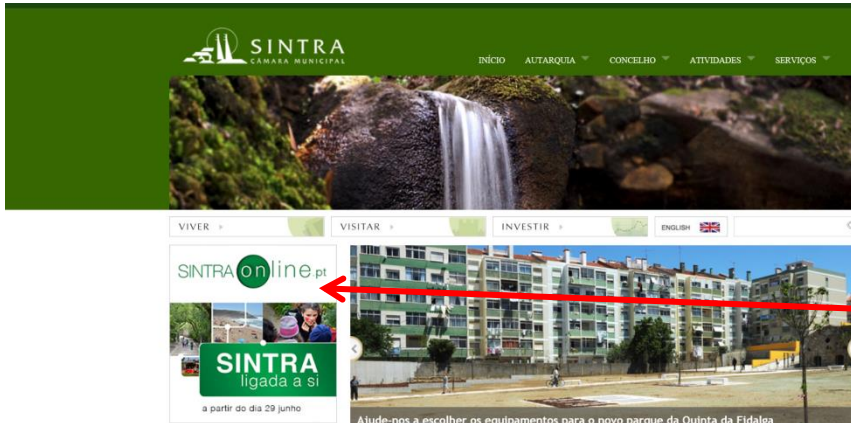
SINTRA
CÂMARA MUNICIPAL

INÍCIO
AUTARQUIA
CONCELHO
ATIVIDADES
SERVIÇOS

VIVER
VISITAR
INVESTIR
ENGLISH

SINTRA online.pt

SINTRA
ligada a si
a partir do dia 29 junho

Ajude-nos a escolher os equipamentos para o novo parque da Quinta da Fidalga